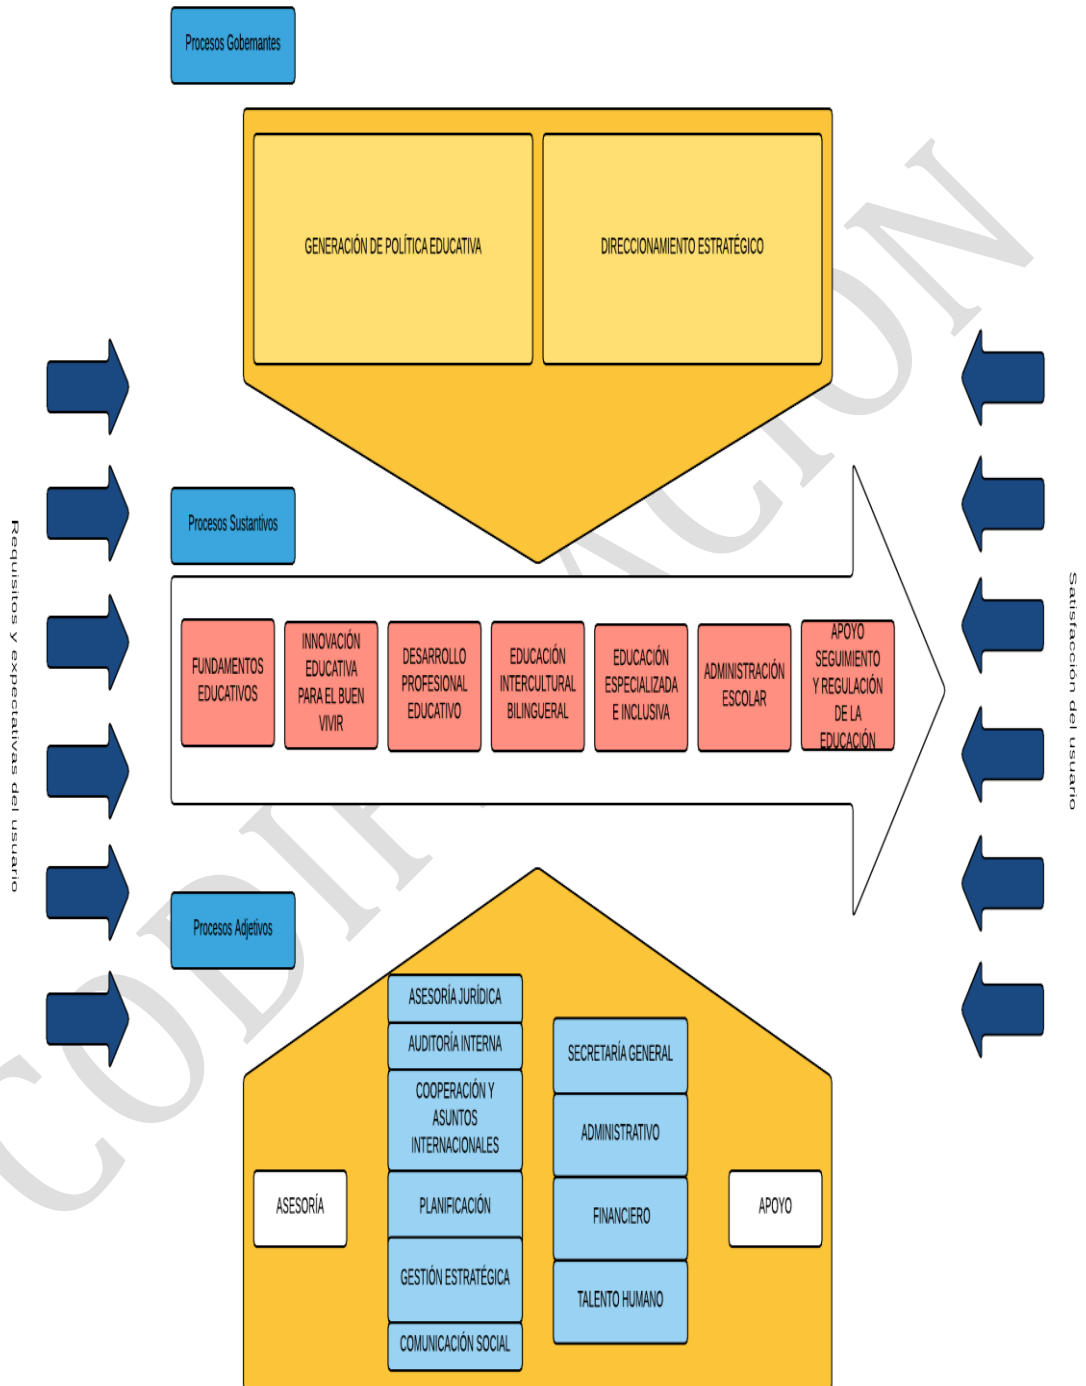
Procesos Gobernantes

GENERACIÓN DE POLÍTICA EDUCATIVA

DIRECCIONAMIENTO ESTRATÉGICO

Requisitos y expectativas del usuario

Satisfacción del usuario

Procesos Sustantivos

FUNDAMENTOS EDUCATIVOS

INNOVACIÓN EDUCATIVA PARA EL BUEN VIVIR

DESARROLLO PROFESIONAL EDUCATIVO

EDUCACIÓN INTERCULTURAL BILINGUERAL

EDUCACIÓN ESPECIALIZADA E INCLUSIVA

ADMINISTRACIÓN ESCOLAR

APOYO SEGUIMIENTO Y REGULACIÓN DE LA EDUCACIÓN

Procesos Adjetivos

ASESORÍA JURÍDICA

AUDITORÍA INTERNA

COOPERACIÓN Y ASUNTOS INTERNACIONALES

PLANIFICACIÓN

GESTIÓN ESTRATÉGICA

COMUNICACIÓN SOCIAL

SECRETARÍA GENERAL

ADMINISTRATIVO

FINANCIERO

TALENTO HUMANO

ASESORÍA

APOYO

CODIFICACIÓN